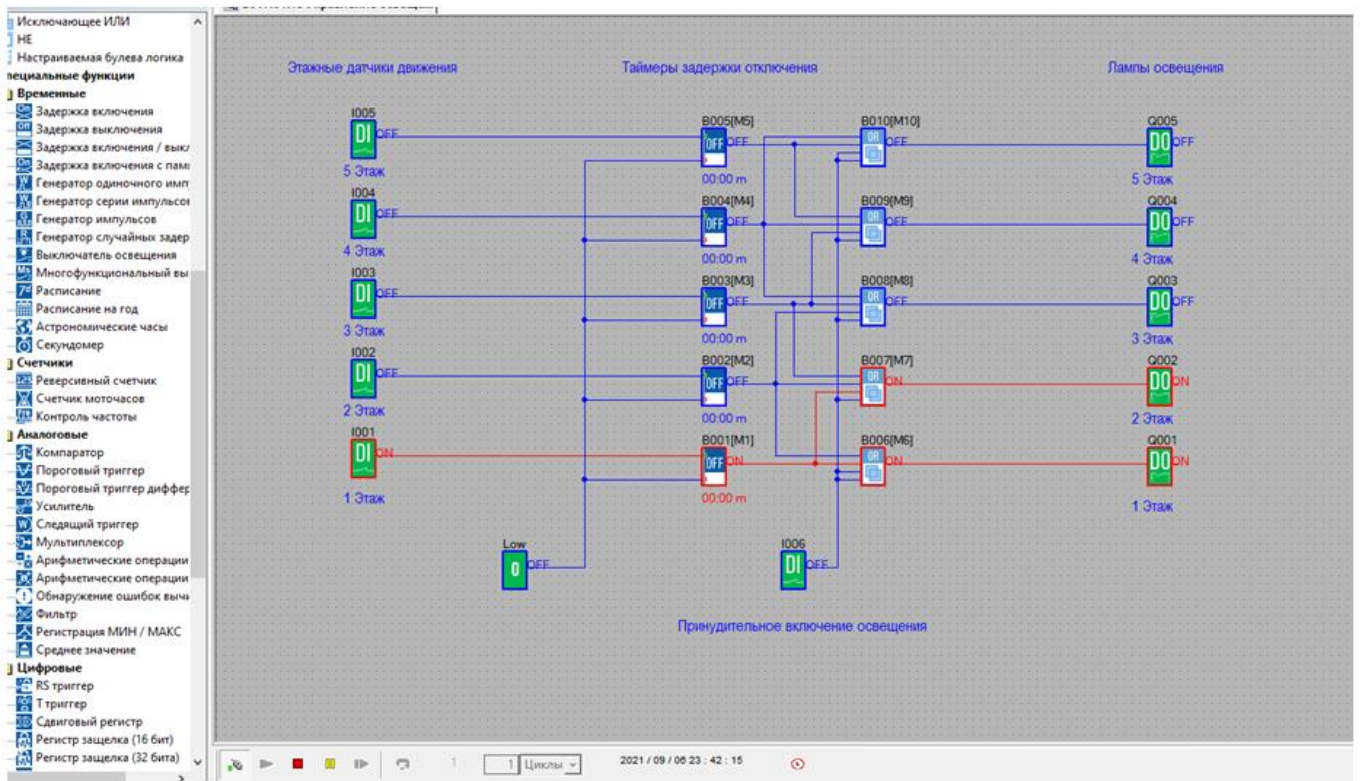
Исключающее ИЛИ
НЕ
Настраиваемая булева логика
пециальные функции
Временные
Задержка включения
Задержка выключения
Задержка включения / выкл
Задержка включения с пам
Генератор одиночного имп
Генератор серии импульсо
Генератор импульсов
Генератор случайных задер
Выключатель освещения
Многофункциональный вы
Расписание
Расписание на год
Астрономические часы
Секундомер
Счетчики
Реверсивный счетчик
Счетчик моточасов
Контроль частоты
Аналоговые
Компаратор
Пороговый триггер
Пороговый триггер диффер
Усилитель
Следящий триггер
Мультиплексор
Арифметические операции
Арифметические операции
Обнаружение ошибок вычи
Фильтр
Регистрация МИН / МАКС
Среднее значение
Цифровые
RS триггер
T триггер
Сдвиговый регистр
Регистр защелка (16 бит)
Регистр защелка (32 бита)

Этажные датчики движения

Таймеры задержки отключения

Лампы освещения

I005
DI OFF
5 Этаж
I004
DI OFF
4 Этаж
I003
DI OFF
3 Этаж
I002
DI OFF
2 Этаж
I001
DI ON
1 Этаж

B005[M5]
OFF OFF
00:00 m
B004[M4]
OFF OFF
00:00 m
B003[M3]
OFF OFF
00:00 m
B002[M2]
OFF OFF
00:00 m
B001[M1]
OFF ON
00:00 m

B010[M10]
OR OFF
B009[M9]
OR OFF
B008[M8]
OR OFF
B007[M7]
OR ON
B006[M6]
OR ON

Q005
DO OFF
5 Этаж
Q004
DO OFF
4 Этаж
Q003
DO OFF
3 Этаж
Q002
DO ON
2 Этаж
Q001
DO ON
1 Этаж

Low
0 OFF

I006
DI OFF

Принудительное включение освещения

1 | 1 Циклы | 2021 / 09 / 06 23 : 42 : 15